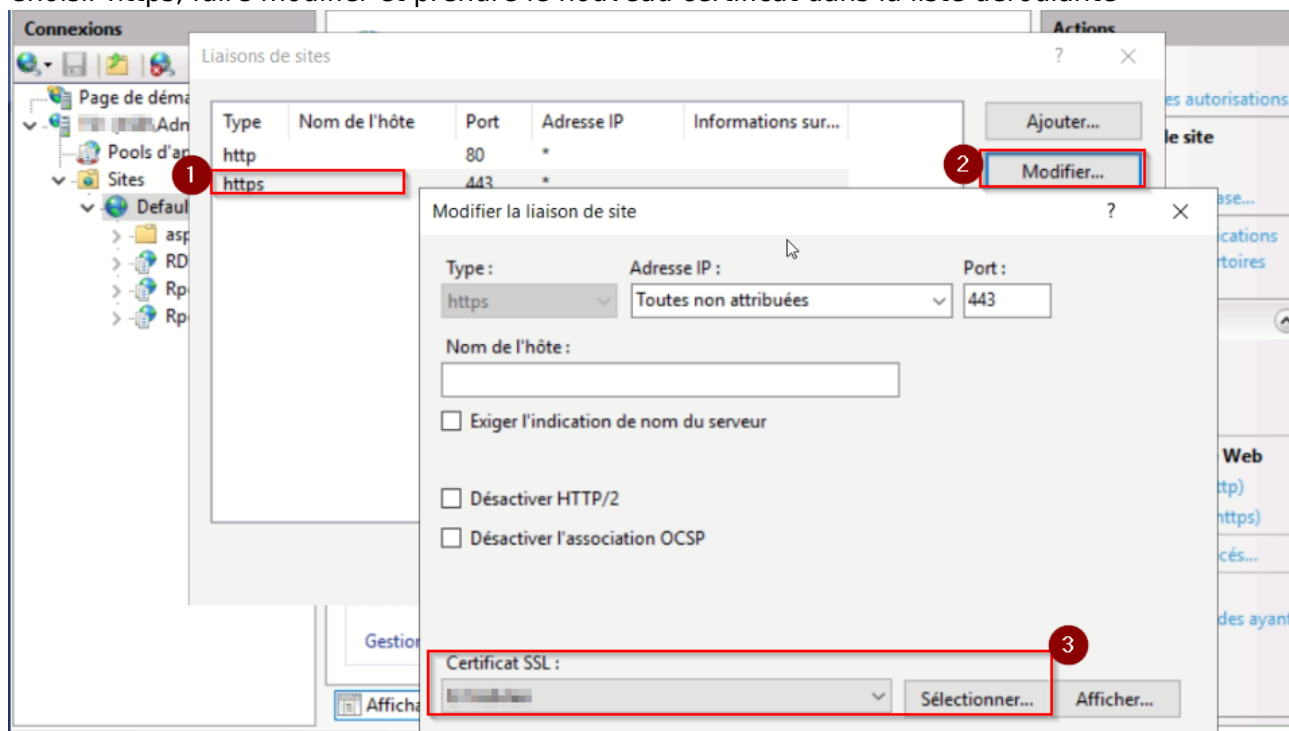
Connexions

Page de déma
Adn
Pools d'ap
Sites
Defaul
asp
RD
Rp
Rp

Liaisons de sites ? ×

| Type | Nom de l'hôte | Port | Adresse IP | Informations sur... |
|---|---|---|---|---|
| http | | 80 | * | |
| https | | 443 | * | |

Ajouter...
Modifier...

1 2 3

Modifier la liaison de site ? ×

Type :
https
Adresse IP :
Toutes non attribuées
Port :
443

Nom de l'hôte :

Exiger l'indication de nom du serveur

Désactiver HTTP/2

Désactiver l'association OCSP

Certificat SSL :
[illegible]
Sélectionner...
Afficher...

Gestio
Afficha

Actions
es autorisations
le site
ase...
cations
rtoires
Web
ttp)
https)
cés...
des ayant